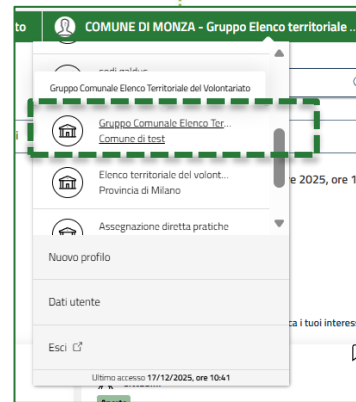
to

COMUNE DI MONZA - Gruppo Elenco territoriale ...

codi galdus

Gruppo Comunale Elenco Territoriale del Volontariato

Gruppo Comunale Elenco Ter...
Comune di test

Elenco territoriale del volont...
Provincia di Milano

Assegnazione diretta pratiche

e 2025, ore 1

Nuovo profilo

Dati utente

ca i tuoi interes

Esci

Ultimo accesso 17/12/2025, ore 10:41